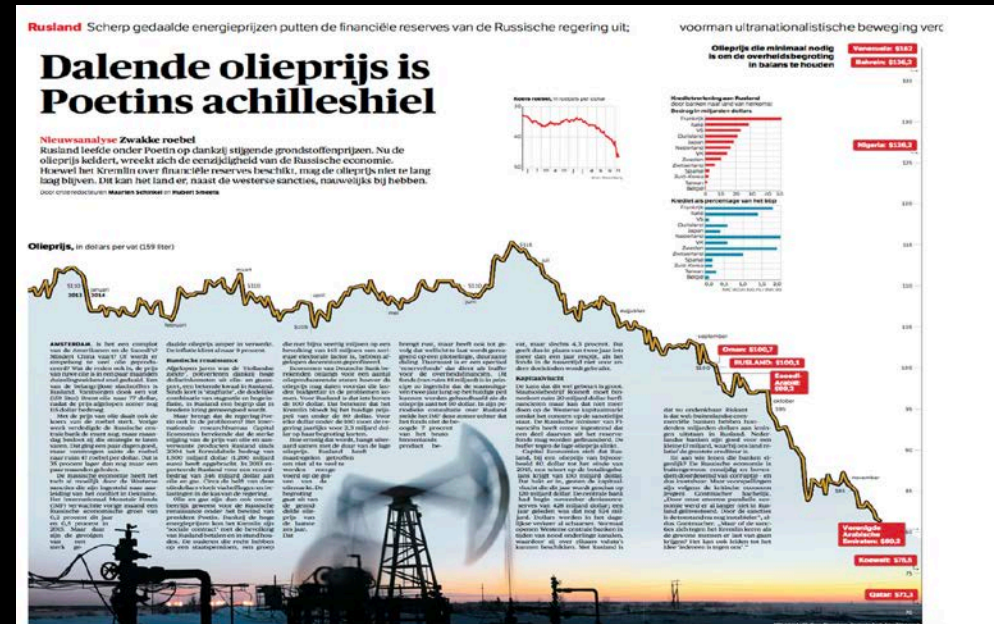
Rusland Scherp gedaalde energieprijzen putten de financiële reserves van de Russische regering uit; voorman ultranationalistische beweging verc

Dalende olieprijs is Poetins achilleshiel

Nieuwsanalyse Zwakke roebel

Rusland leefde onder Poetin op dankzij stijgende grondstoffenprijzen. Nu de olieprijs keldert, wreekt zich de eenzijdigheid van de Russische economie. Hoewel het Kremlin over financiële reserves beschikt, mag de olieprijs niet te lang laag blijven. Dit kan het land er, naast de westerse sancties, nauwelijks bij hebben.

Door onze redacteuren Maarten Schinkel en Hubert Smeets

Koers roebel, in roebels per euro

Olieprijs die minimaal nodig is om de overheidsbegroting in balans te houden

Venezuela: $162

Bahrein: $136,3

Kredietverlening aan Rusland

Nigeria: $126,2

Krediet als percentage van het bbp

Olieprijs, in dollars per vat (159 liter)

2013

2014

$110

$115

augustus

september

Oman: $100,7

RUSLAND: $100,1

Saoedi-Arabië: $99,2

oktober

november

Verenigde Arabische Emiraten: $80,3

Koeweit: $78,6

Qatar: $71,3

AMSTERDAM. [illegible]